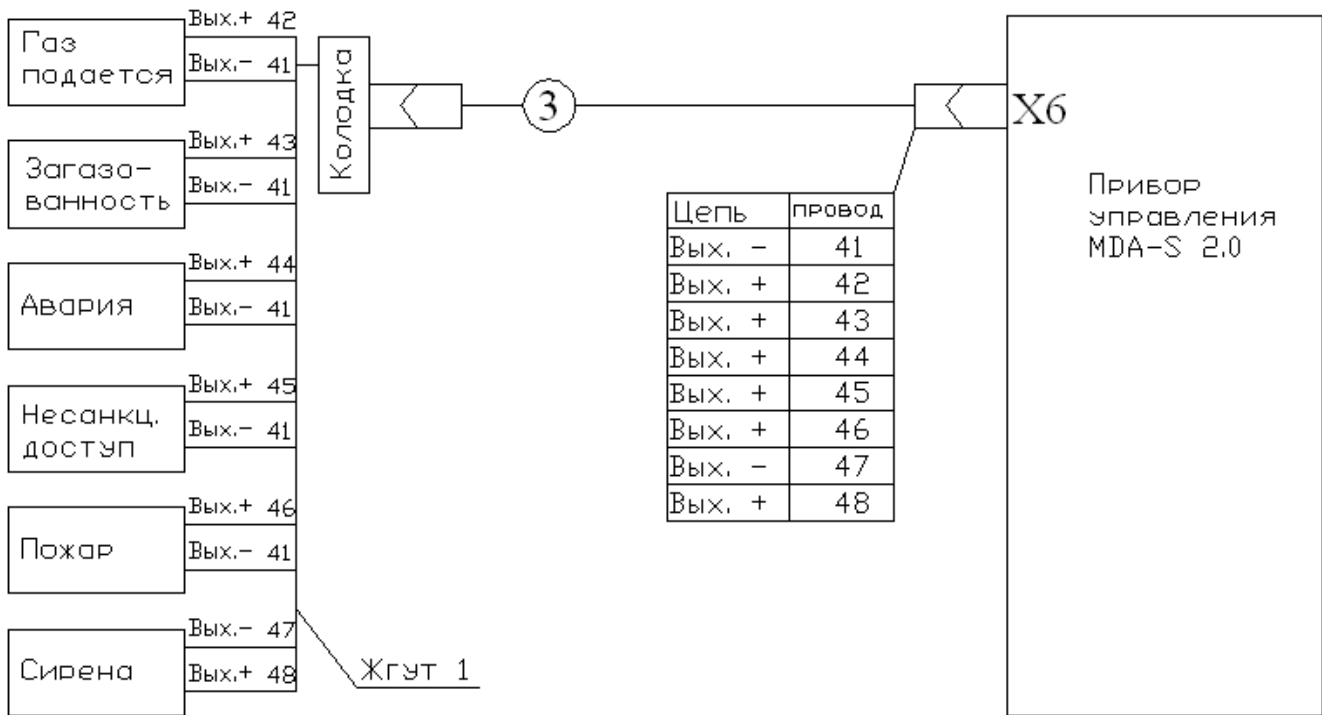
Газ подается
Вых.+ 42
Вых.- 41

Загазо-ванность
Вых.+ 43
Вых.- 41

Авария
Вых.+ 44
Вых.- 41

Несанкц. доступ
Вых.+ 45
Вых.- 41

Пожар
Вых.+ 46
Вых.- 41

Сирена
Вых.- 47
Вых.+ 48

Колодка

3

Жгут 1

X6

| Цепь | провод |
|---|---|
| Вых. - | 41 |
| Вых. + | 42 |
| Вых. + | 43 |
| Вых. + | 44 |
| Вых. + | 45 |
| Вых. + | 46 |
| Вых. - | 47 |
| Вых. + | 48 |

Прибор управления MDA-S 2.0